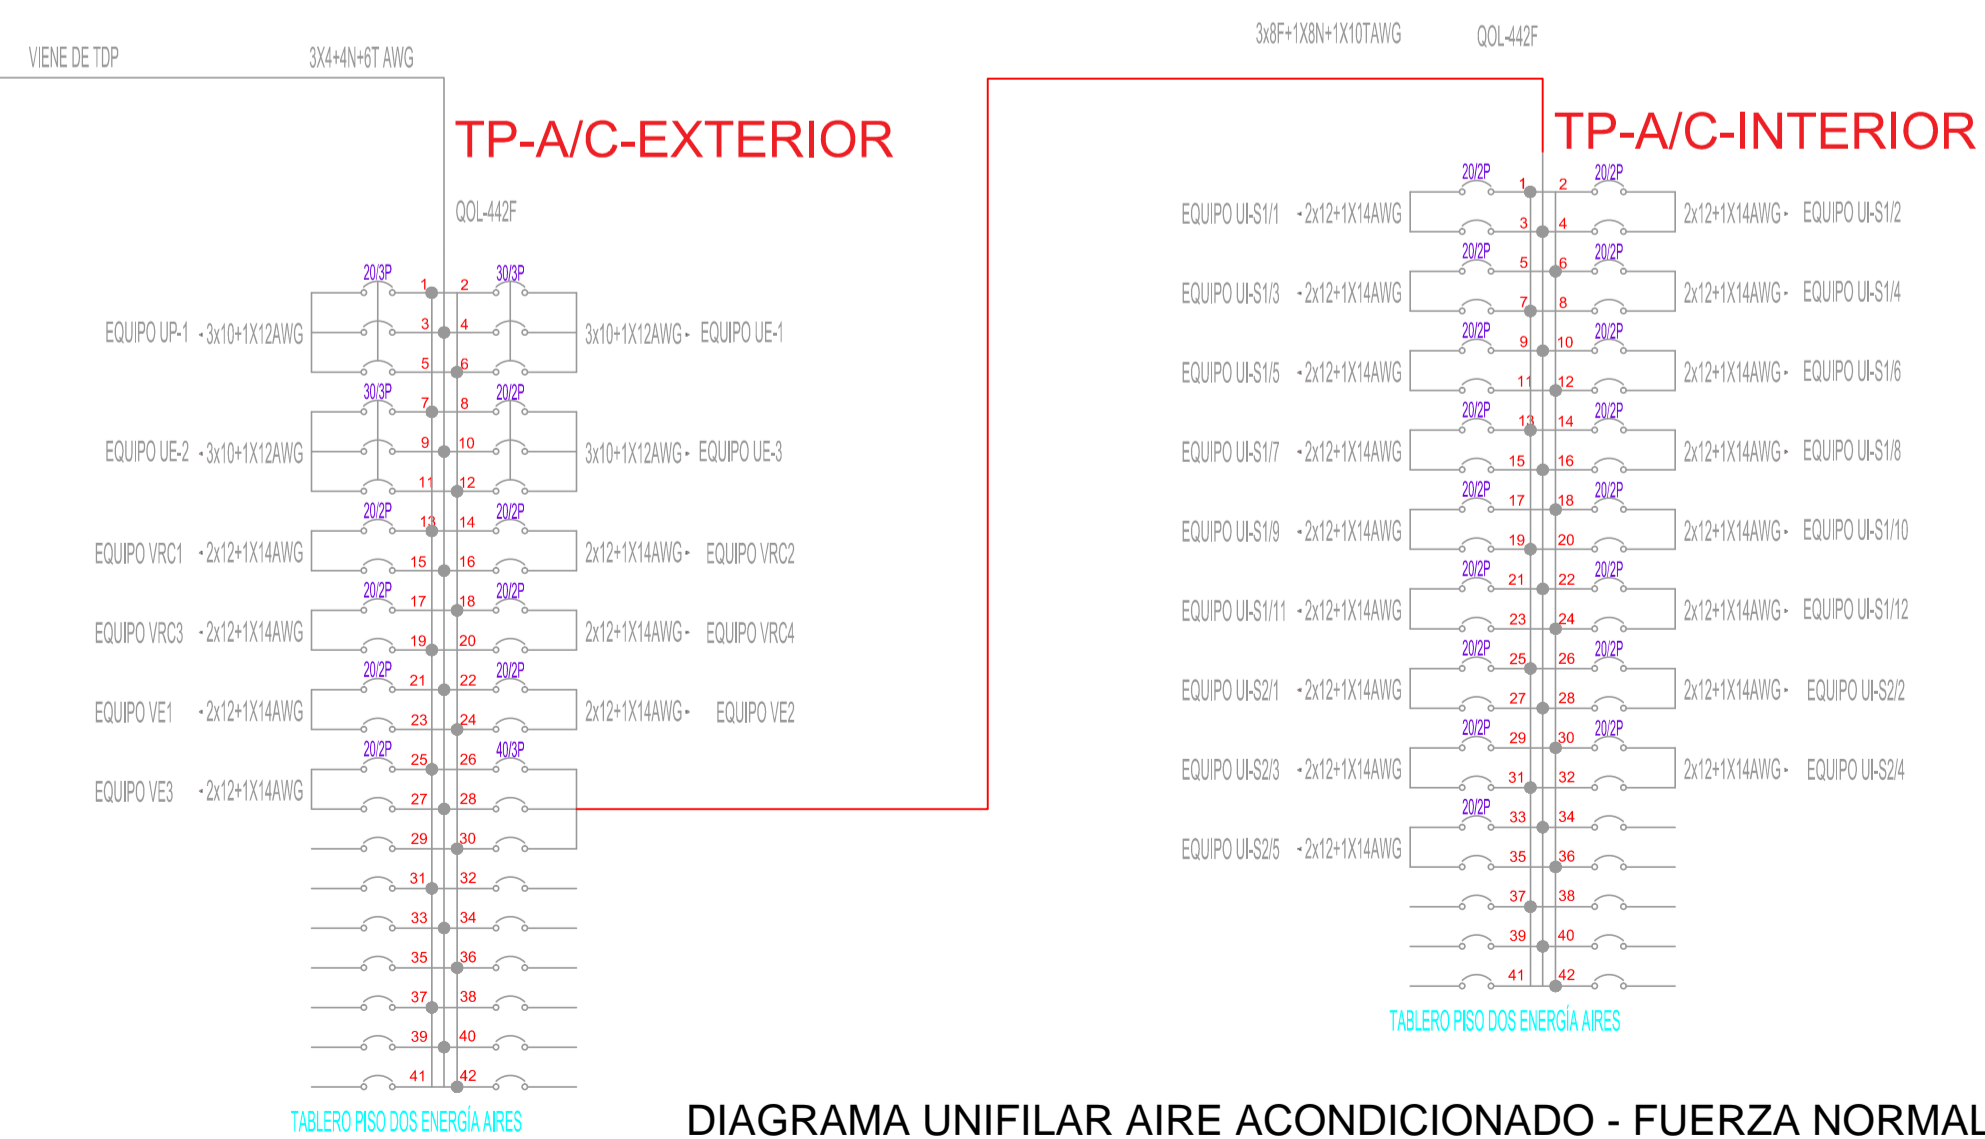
VIENE DE TDP
3X4+4N+6T AWG

TP-A/C-EXTERIOR

QOL-442F

20/3P
30/3P
1 2
3 4
5 6
EQUIPO UP-1 - 3x10+1X12AWG
3x10+1X12AWG - EQUIPO UE-1
30/3P
20/2P
7 8
9 10
11 12
EQUIPO UE-2 - 3x10+1X12AWG
3x10+1X12AWG - EQUIPO UE-3
20/2P
20/2P
13 14
15 16
EQUIPO VRC1 - 2x12+1X14AWG
2x12+1X14AWG - EQUIPO VRC2
20/2P
20/2P
17 18
19 20
EQUIPO VRC3 - 2x12+1X14AWG
2x12+1X14AWG - EQUIPO VRC4
20/2P
20/2P
21 22
23 24
EQUIPO VE1 - 2x12+1X14AWG
2x12+1X14AWG - EQUIPO VE2
20/2P
40/3P
25 26
27 28
EQUIPO VE3 - 2x12+1X14AWG
29 30
31 32
33 34
35 36
37 38
39 40
41 42
TABLERO PISO DOS ENERGÍA AIRES

3x8F+1X8N+1X10TAWG
QOL-442F

TP-A/C-INTERIOR

20/2P 1 2 20/2P
3 4
EQUIPO UI-S1/1 - 2x12+1X14AWG
2x12+1X14AWG - EQUIPO UI-S1/2
20/2P 5 6 20/2P
7 8
EQUIPO UI-S1/3 - 2x12+1X14AWG
2x12+1X14AWG - EQUIPO UI-S1/4
20/2P 9 10 20/2P
11 12
EQUIPO UI-S1/5 - 2x12+1X14AWG
2x12+1X14AWG - EQUIPO UI-S1/6
20/2P 13 14 20/2P
15 16
EQUIPO UI-S1/7 - 2x12+1X14AWG
2x12+1X14AWG - EQUIPO UI-S1/8
20/2P 17 18 20/2P
19 20
EQUIPO UI-S1/9 - 2x12+1X14AWG
2x12+1X14AWG - EQUIPO UI-S1/10
20/2P 21 22 20/2P
23 24
EQUIPO UI-S1/11 - 2x12+1X14AWG
2x12+1X14AWG - EQUIPO UI-S1/12
20/2P 25 26 20/2P
27 28
EQUIPO UI-S2/1 - 2x12+1X14AWG
2x12+1X14AWG - EQUIPO UI-S2/2
20/2P 29 30 20/2P
31 32
EQUIPO UI-S2/3 - 2x12+1X14AWG
2x12+1X14AWG - EQUIPO UI-S2/4
20/2P 33 34
35 36
EQUIPO UI-S2/5 - 2x12+1X14AWG
37 38
39 40
41 42
TABLERO PISO DOS ENERGÍA AIRES

DIAGRAMA UNIFILAR AIRE ACONDICIONADO - FUERZA NORMAL